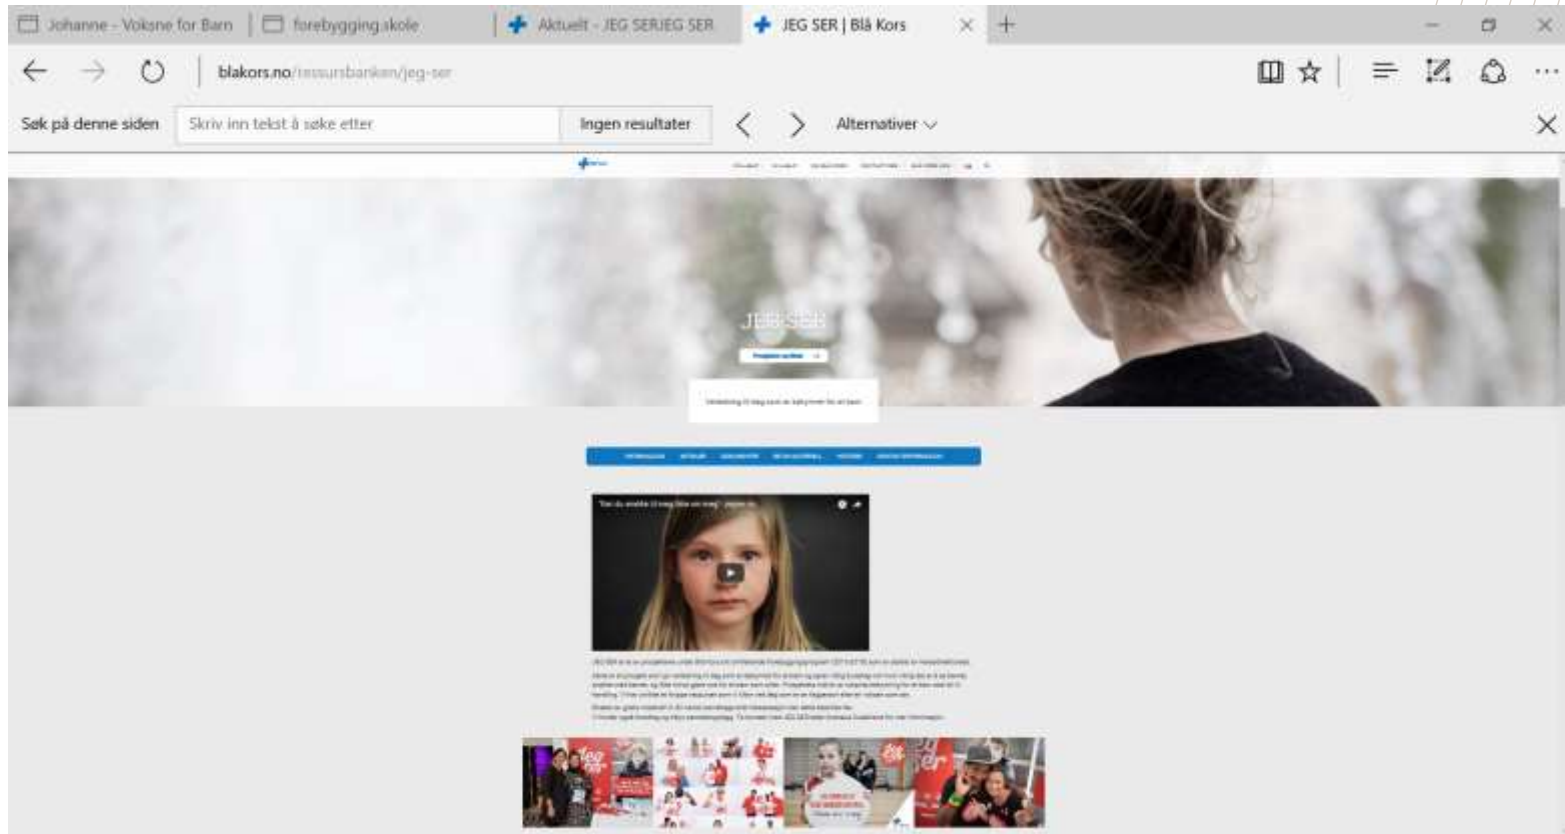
Johanne - Voksne for Barn | forebygging.skole | Aktuelt - JEG SER/JEG SER | JEG SER | Blå Kors

blakors.no/ressursbanken/jeg-ser

Søk på denne siden | Skriv inn tekst å søke etter | Ingen resultater | Alternativer

JEG SER

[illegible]

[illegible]

"Kan du snakke til meg ikke om meg" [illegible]

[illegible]